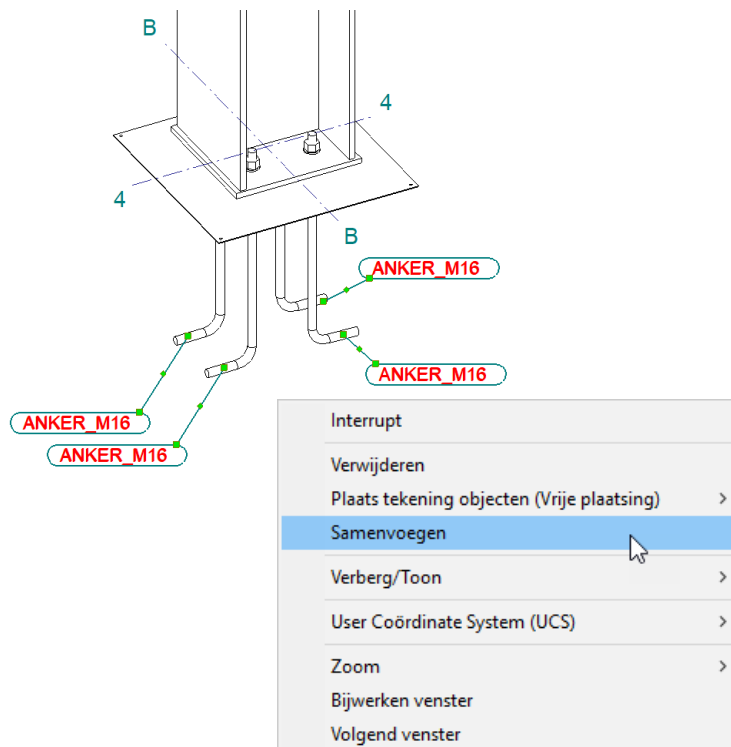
B

4

4

B

ANKER_M16

ANKER_M16

ANKER_M16

ANKER_M16

Interrupt

Verwijderen

Plaats tekening objecten (Vrije plaatsing) >

Samenvoegen

Verberg/Toon >

User Coördinate System (UCS) >

Zoom >

Bijwerken venster

Volgend venster